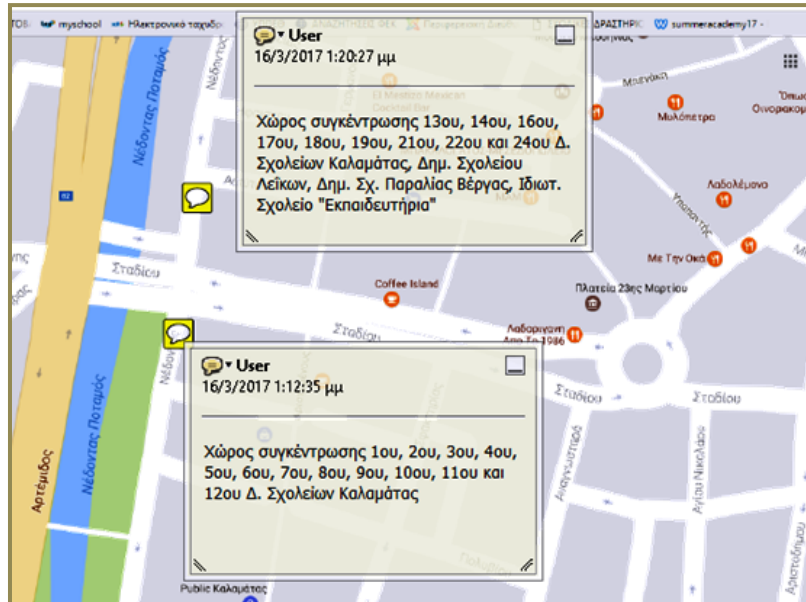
ΤΟΒ myschool Ηλεκτρονικό ταχυδρ ΔΡΑΣΤΗΡΙΟ summeracademy17 -

User
16/3/2017 1:20:27 μμ

Χώρος συγκέντρωσης 13ου, 14ου, 16ου, 17ου, 18ου, 19ου, 21ου, 22ου και 24ου Δ. Σχολείων Καλαμάτας, Δημ. Σχολείου Λείκων, Δημ. Σχ. Παραλίας Βέργας, Ιδιωτ. Σχολείο "Εκπαιδευτήρια"

User
16/3/2017 1:12:35 μμ

Χώρος συγκέντρωσης 1ου, 2ου, 3ου, 4ου, 5ου, 6ου, 7ου, 8ου, 9ου, 10ου, 11ου και 12ου Δ. Σχολείων Καλαμάτας

Νέδοντας Ποταμός

Νέδοντας Ποταμός

Αρτέμιδος

Σταδίου

Σταδίου

Σταδίου

Σταδίου

Coffee Island

Πλατεία 23ης Μαρτίου

Λαδαριγιαννη

Μυλόπετρα

Οινορακομ

Λαδολέμονο

Με Την Οκά

El Mexican Mexican Cocktail Bar

Αναγνωσταρά

Αγίου Νικολάου

Public Καλαμάτας

Υπαπαντής